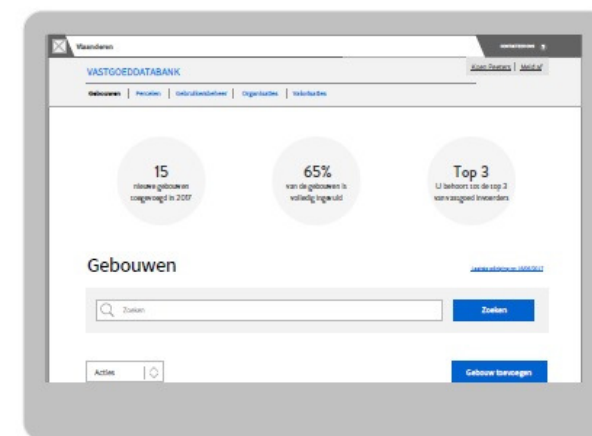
Vlaanderen

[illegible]

VASTGOEDDATABANK

Koen Peeters | Meld af

Gebouwen | Percelen | Gebruikersbeheer | Organisaties | Valuitaties

15
nieuwe gebouwen toegevoegd in 2017

65%
van de gebouwen is volledig ingevuld

Top 3
U behoort tot de top 3 van vastgoed invoerders

Gebouwen

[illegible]

Zoeken

Zoeken

Acties

Gebouw toevoegen